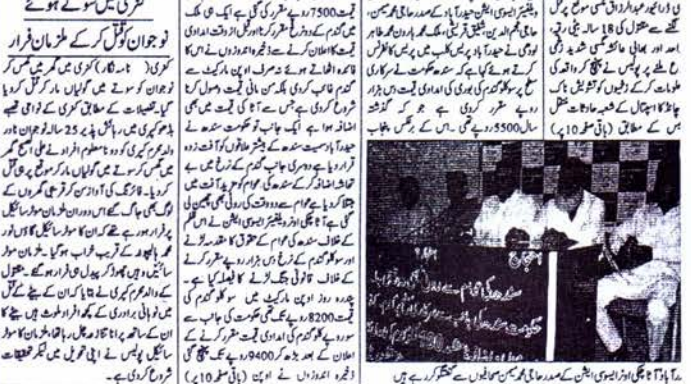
کنری میں سوتے ہوئے

نوجوان کو قتل کرکے ملزمان فرار

کنری ( نامہ نگار) کنری میں گھر میں گھس کر نوجوان کو سوتے میں گولیاں مار کر قتل کر دیا گیا۔ تفصیلات کے مطابق کنری کے نواحی قصبہ باجو کبری میں رہائش پذیر 25 سالہ نوجوان ... اپنے گھر میں سویا ہوا تھا کہ نامعلوم افراد نے گھر میں گھس کر سوتے ہوئے گولیاں مار کر موقع پر ہی قتل کر دیا۔ فائرنگ کی آوازیں سن کر گھر والے جاگ گئے اس دوران ملزمان موٹر سائیکل پر فرار ہو گئے ... ملزمان موٹر سائیکل چھوڑ کر پیدل ہی فرار ہو گئے۔ مقتول کے والد کا کہنا ہے کہ ... ان کے ساتھ رنجش چل رہی تھی ... پولیس نے اپنی تحویل میں لیکر تحقیقات شروع کر دی ہے۔

قیمت 7500 روپے مقرر کی گئی ہے ... گندم کے روڈ سائڈ کی قیمت ... کسانوں کا کہنا ہے کہ ... حکومت سندھ کو ... قیمت 8200 روپے ... اوپن مارکیٹ میں ... 9400 روپے تک پہنچ گئی ... (باقی صفحہ 10 پر)

چیمبر آف ایگریکلچر ... حیدرآباد کے صدر حاجی محمد صبحی ... پریس کلب میں پریس کانفرنس کرتے ہوئے کہا ... حکومت نے ... 5500 روپے تھی۔ اس کے برعکس پنجاب

... ڈرائیور عبدالرزاق ... موٹر سائیکل ... مقتول کی 18 سالہ بیٹی ... لاش کو ... اسپتال ... (باقی صفحہ 10 پر)

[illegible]

آباد چیمبر آف ایگریکلچر ایسوسی ایشن کے صدر حاجی محمد صبحی صحافیوں سے گفتگو کر رہے ہیں